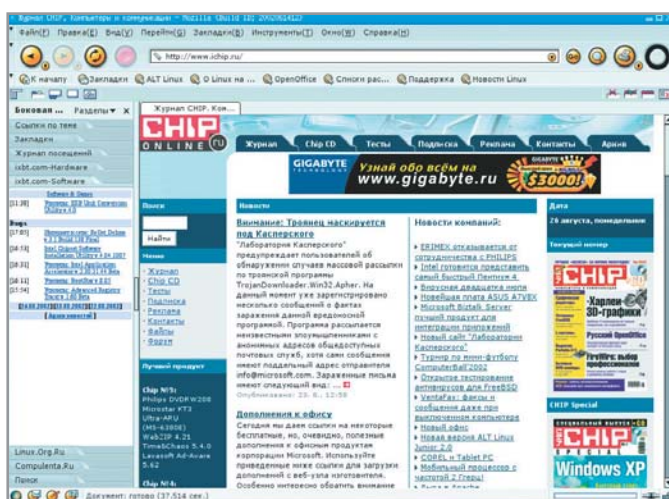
Журнал CHIP, Компьютеры и коммуникации - Mozilla (Build ID: 2002061412)

Файл(F) Правка(E) Вид(V) Перейти(G) Закладки(B) Инструменты(T) Окно(W) Справка(H)

http://www.ichip.ru/

К началу Закладки ALT Linux О Linux на ... OpenOffice Спкогн рас... Поддержка Новости Linux

Боковая ... Разделы ▾ ✕

Ссылки по теме
Закладки
Журнал посещений
ixbt.com-Hardware
ixbt.com-Software

Журнал CHIP. Кон...

CHIP ONLINE .ru

Журнал | Chip CD | Тесты | Подписка | Реклама | Контакты | Архив

GIGABYTE Узнай обо всём на www.gigabyte.ru $3000!

Поиск
Найти

Меню
› Журнал
› Chip CD
› Тесты
› Подписка
› Реклама
› Контакты
› Файлы
› Форум

Лучший продукт

Chip №5:
Philips DVDRW208
Microstar KT3 Ultra-ARU (MS-6380E)
WebZIP 4.21
TimeBChess 5.4.0
Lavasoft Ad-Aware 5.62

Chip №4:

Новости

Внимание: Троянец маскируется под Касперского
"Лаборатория Касперского" предупреждает пользователей об обнаружении случаев массовой рассылки по троянской программы TrojanDownloader.Win32.Apher. На данный момент уже зарегистрировано несколько сообщений о фактах заражения данной вредоносной программой. Программа рассылается неизвестным злоумышленником с анонимных адресов общедоступных почтовых служб, хотя сами сообщения имеют поддельный адрес отправителя info@microsoft.com. Зараженные письма имеют следующий вид: ...
Опубликовано: 26. 8., 12:58

Дополнения к офису
Сегодня мы даем ссылки на некоторые бесплатные, но, очевидно, полезные дополнения к офисным продуктам корпорации Microsoft. Используйте приведенные ниже ссылки для загрузки дополнений с веб-узла изготовителя. Особенно интересно обратите внимание

Новости компаний:
› ERIMEX отказывается от сотрудничества с PHILIPS
› Intel готовится представить самый быстрый Пентиум 4
› Вирусная двадцатка июля
› Новейшая плата ASUS ATX...
› Microsoft BizTalk Server лучший продукт для интеграции приложений
› Новый сайт "Лаборатории Касперского"
› Турнир по мини-футболу ComputerBall'2002
› Открытое тестирование антивирусов для FreeBSD
› VentaFax: факсы и сообщения даже при выключенном компьютере
› Новый офис
› Новая версия ALT Linux Junior 2.0
› COREL и Tablet PC
› Мобильный процессор с частотой 2 Ггерц!

Дата
26 августа, понедельник

Текущий номер
CHIP
Харлей-3D-графики
Русский OpenOffice

CHIP Special
CHIP
Windows XP

Linux.Org.Ru
Compulenta.Ru
Поиск

Документ: готово (37.514 сек.)